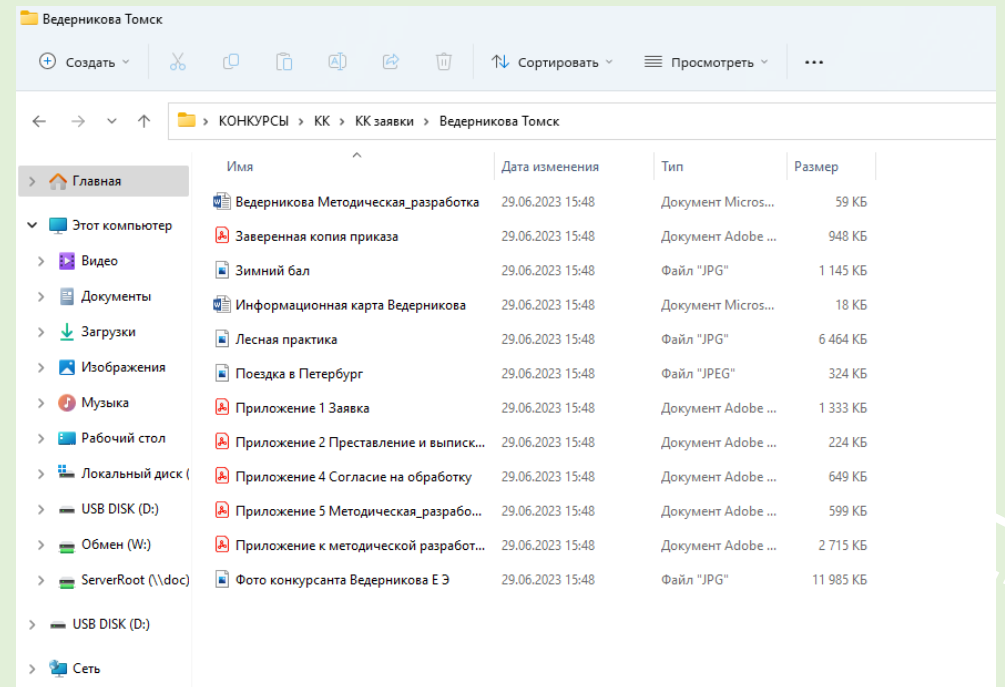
Ведерникова Томск

Создать Сортировать Просмотреть ...

> КОНКУРСЫ > КК > КК заявки > Ведерникова Томск

> Главная
Этот компьютер
> Видео
> Документы
> Загрузки
> Изображения
> Музыка
> Рабочий стол
> Локальный диск (
> USB DISK (D:)
> Обмен (W:)
> ServerRoot (\\doc)
> USB DISK (D:)
> Сеть

| Имя | Дата изменения | Тип | Размер |
|---|---|---|---|
| Ведерникова Методическая_разработка | 29.06.2023 15:48 | Документ Micros... | 59 КБ |
| Заверенная копия приказа | 29.06.2023 15:48 | Документ Adobe ... | 948 КБ |
| Зимний бал | 29.06.2023 15:48 | Файл "JPG" | 1 145 КБ |
| Информационная карта Ведерникова | 29.06.2023 15:48 | Документ Micros... | 18 КБ |
| Лесная практика | 29.06.2023 15:48 | Файл "JPG" | 6 464 КБ |
| Поездка в Петербург | 29.06.2023 15:48 | Файл "JPEG" | 324 КБ |
| Приложение 1 Заявка | 29.06.2023 15:48 | Документ Adobe ... | 1 333 КБ |
| Приложение 2 Преставление и выписк... | 29.06.2023 15:48 | Документ Adobe ... | 224 КБ |
| Приложение 4 Согласие на обработку | 29.06.2023 15:48 | Документ Adobe ... | 649 КБ |
| Приложение 5 Методическая_разрабо... | 29.06.2023 15:48 | Документ Adobe ... | 599 КБ |
| Приложение к методической разработ... | 29.06.2023 15:48 | Документ Adobe ... | 2 715 КБ |
| Фото конкурсанта Ведерникова Е Э | 29.06.2023 15:48 | Файл "JPG" | 11 985 КБ |